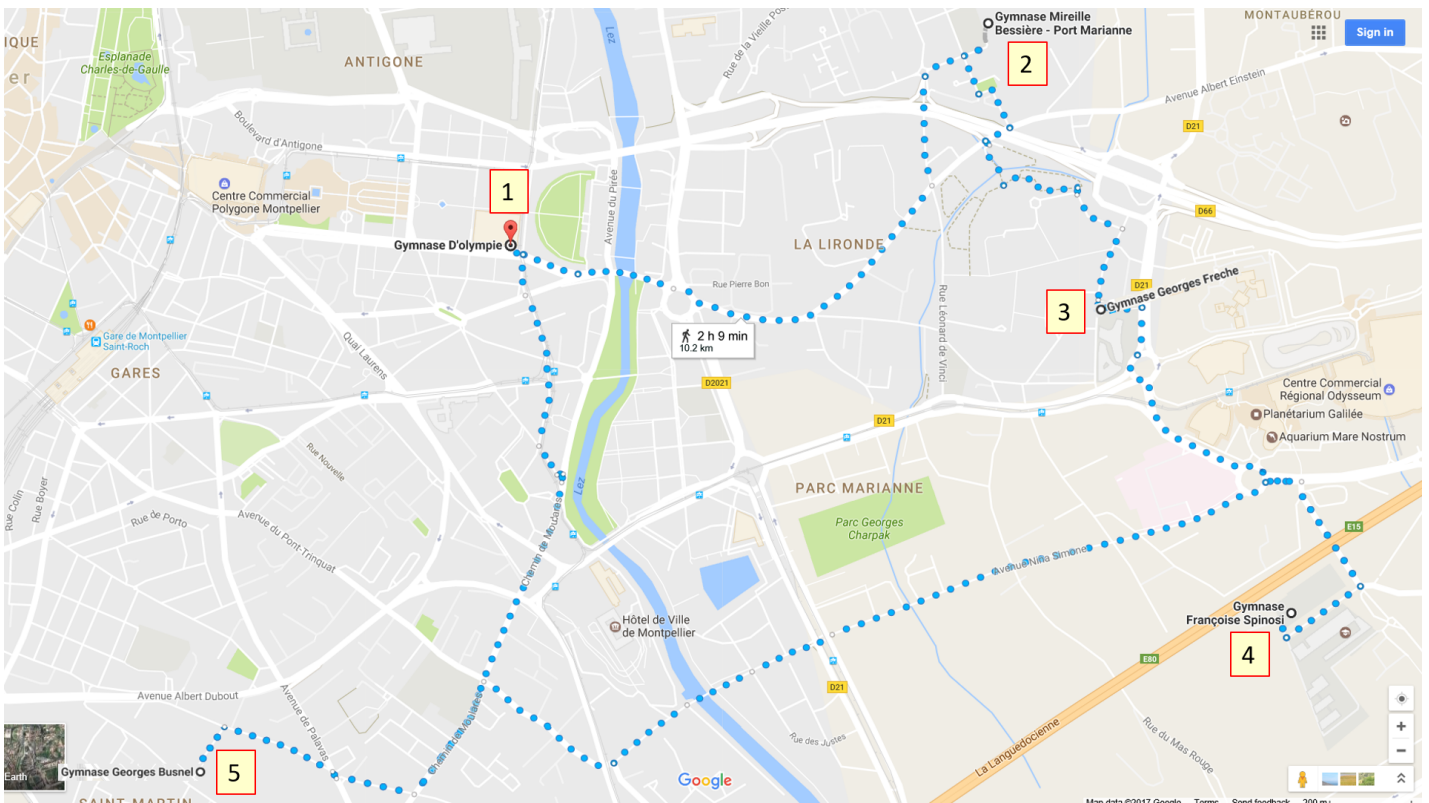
IQUE
Esplanade Charles-de-Gaulle
ANTIGONE
Gymnase Mireille Bessière - Port Marianne
2
MONTAUBÉROU
Sign in
Avenue Albert Einstein
Rue de la Vieille Poste
Lez
Boulevard d'Antigone
D21
Centre Commercial Polygone Montpellier
1
Avenue du Pirée
D66
Gymnase D'olympie
LA LIRONDE
Rue Pierre Bon
D21
Gymnase Georges Freche
3
Gare de Montpellier Saint-Roch
Quai Laurens
2 h 9 min
10.2 km
Rue Léonard de Vinci
GARES
D2021
Centre Commercial Régional Odysseum
D21
Planétarium Galilée
Aquarium Mare Nostrum
Rue Nouvelle
PARC MARIANNE
Rue Colin
Rue Boyer
Rue de Porto
Avenue du Pont-Trinquat
Lez
Chemin de Moularès
Parc Georges Charpak
Avenue Nina Simone
E15
Hôtel de Ville de Montpellier
Gymnase Françoise Spinosi
E80
4
Avenue Albert Dubout
Avenue de Palavas
D21
Rue des Justes
La Languedocienne
Rue du Mas Rouge
Earth
Gymnase Georges Busnel
5
Google
SAINT MARTIN
Map data ©2017 Google Terms Send feedback 200 m